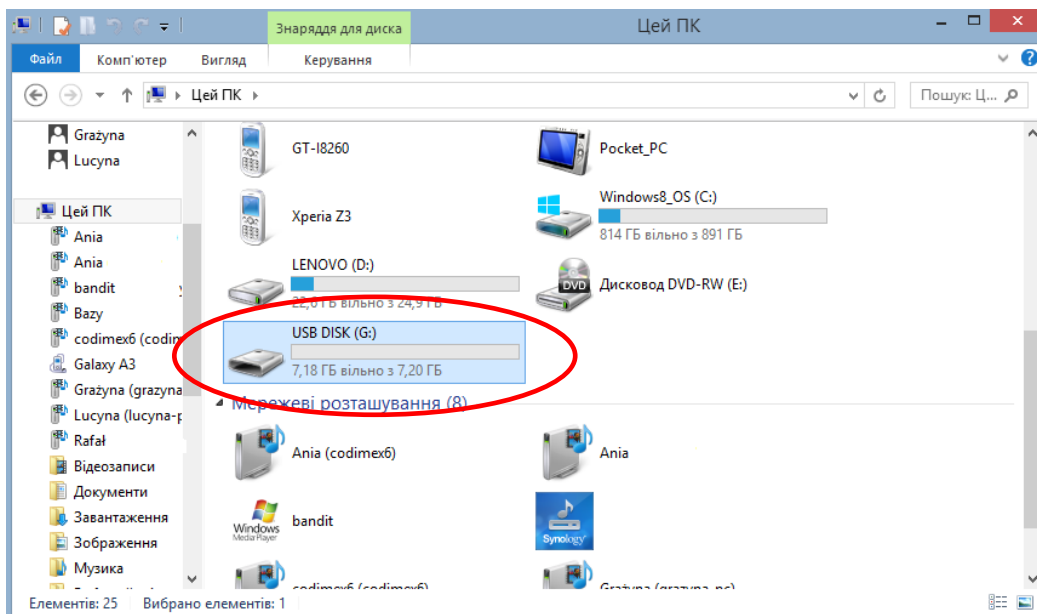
Знаряддя для диска
Цей ПК
Файл
Комп'ютер
Вигляд
Керування
Цей ПК
Пошук: Ц...
Grażyna
Lucyna
Цей ПК
Ania
Ania
bandit
Bazy
codimex6 (codim
Galaxy A3
Grażyna (grazyna
Lucyna (lucyna-p
Rafał
Відеозаписи
Документи
Завантаження
Зображення
Музика
GT-I8260
Pocket_PC
Xperia Z3
Windows8_OS (C:)
814 ГБ вільно з 891 ГБ
LENOVO (D:)
22,0 ГБ вільно з 24,9 ГБ
Дисковод DVD-RW (E:)
DVD
USB DISK (G:)
7,18 ГБ вільно з 7,20 ГБ
Мережеві розташування (8)
Ania (codimex6)
Ania
Windows Media Player
bandit
Synology
codimex6 (codimex6)
Grażyna (grazyna-pc)
Елементів: 25
Вибрано елементів: 1